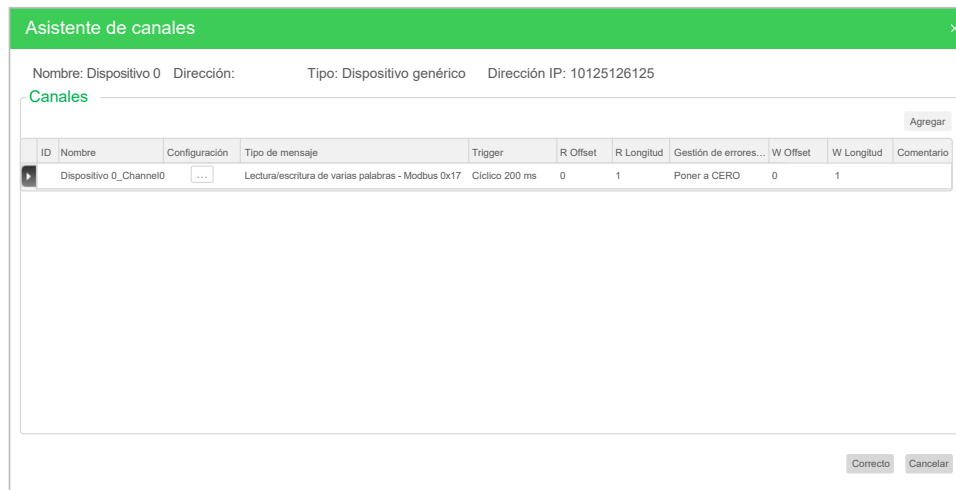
Asistente de canales

Nombre: Dispositivo 0 Dirección: Tipo: Dispositivo genérico Dirección IP: 10125126125

Canales

Agregar

| ID | Nombre | Configuración | Tipo de mensaje | Trigger | R Offset | R Longitud | Gestión de errores... | W Offset | W Longitud | Comentario |
|---|---|---|---|---|---|---|---|---|---|---|
| | Dispositivo 0_Channel0 | ... | Lectura/escritura de varias palabras - Modbus 0x17 | Cíclico 200 ms | 0 | 1 | Poner a CERO | 0 | 1 | |

Correcto Cancelar